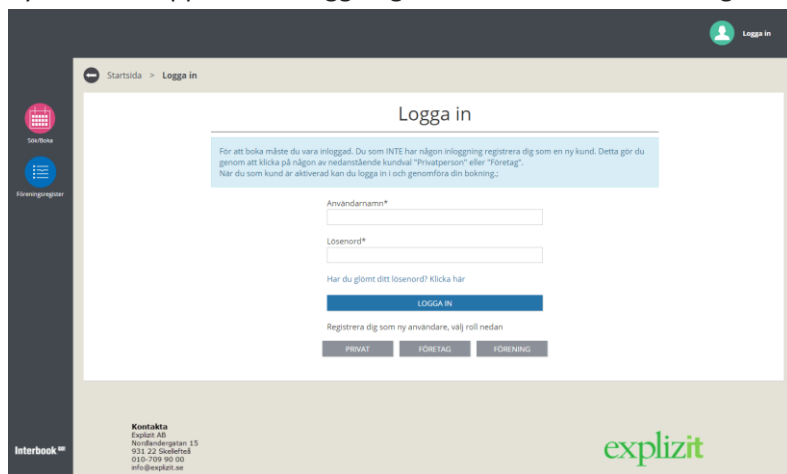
Logga in

Startsida > Logga in

Sök/Boka

Föreningsregister

Logga in

För att boka måste du vara inloggad. Du som INTE har någon inloggning registrera dig som en ny kund. Detta gör du genom att klicka på någon av nedanstående kundval "Privatperson" eller "Företag".
När du som kund är aktiverad kan du logga in i och genomföra din bokning.;

Användarnamn*

Lösenord*

Har du glömt ditt lösenord? Klicka här

LOGGA IN

Registrera dig som ny användare, välj roll nedan

PRIVAT FÖRETAG FÖRENING

Kontakta
Explizit AB
Nordlandergatan 15
931 22 Skellefteå
010-709 90 00
info@explizit.se

Interbook

explizit